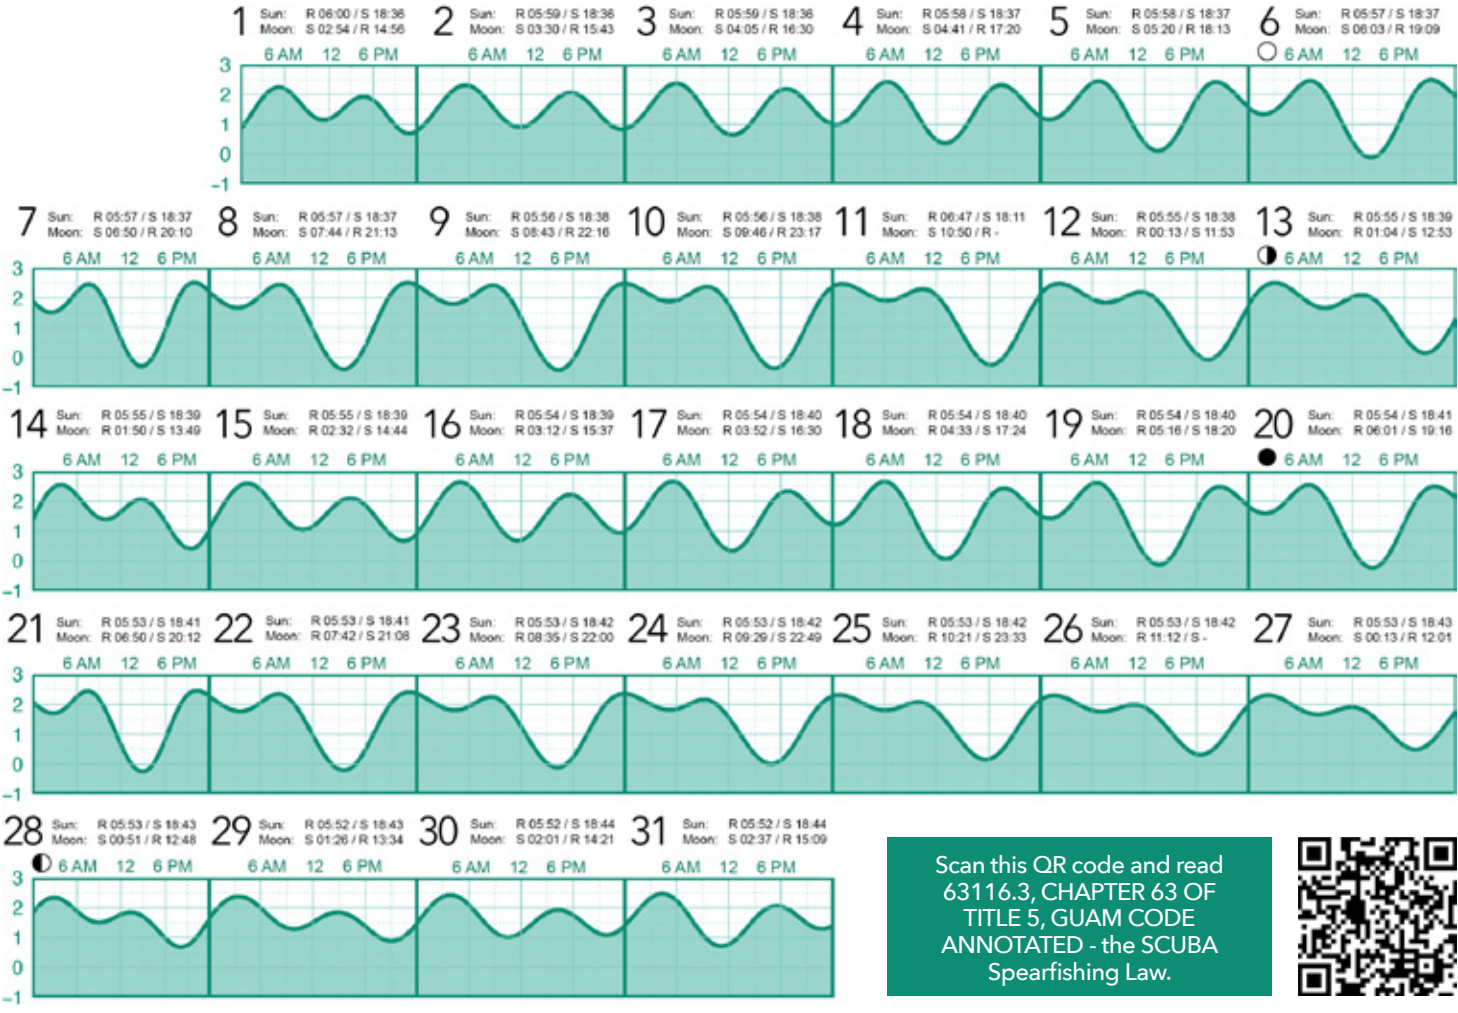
1 Sun: R 06:00 / S 18:36 Moon: S 02:54 / R 14:56
6 AM 12 6 PM

2 Sun: R 05:59 / S 18:36 Moon: S 03:30 / R 15:43
6 AM 12 6 PM

3 Sun: R 05:59 / S 18:36 Moon: S 04:05 / R 16:30
6 AM 12 6 PM

4 Sun: R 05:58 / S 18:37 Moon: S 04:41 / R 17:20
6 AM 12 6 PM

5 Sun: R 05:58 / S 18:37 Moon: S 05:20 / R 18:13
6 AM 12 6 PM

6 Sun: R 05:57 / S 18:37 Moon: S 06:03 / R 19:09
6 AM 12 6 PM

3 2 1 0 −1

7 Sun: R 05:57 / S 18:37 Moon: S 06:50 / R 20:10
6 AM 12 6 PM

8 Sun: R 05:57 / S 18:37 Moon: S 07:44 / R 21:13
6 AM 12 6 PM

9 Sun: R 05:56 / S 18:38 Moon: S 08:43 / R 22:16
6 AM 12 6 PM

10 Sun: R 05:56 / S 18:38 Moon: S 09:46 / R 23:17
6 AM 12 6 PM

11 Sun: R 06:47 / S 18:11 Moon: S 10:50 / R -
6 AM 12 6 PM

12 Sun: R 05:55 / S 18:38 Moon: R 00:13 / S 11:53
6 AM 12 6 PM

13 Sun: R 05:55 / S 18:39 Moon: R 01:04 / S 12:53
6 AM 12 6 PM

3 2 1 0 −1

14 Sun: R 05:55 / S 18:39 Moon: R 01:50 / S 13:49
6 AM 12 6 PM

15 Sun: R 05:55 / S 18:39 Moon: R 02:32 / S 14:44
6 AM 12 6 PM

16 Sun: R 05:54 / S 18:39 Moon: R 03:12 / S 15:37
6 AM 12 6 PM

17 Sun: R 05:54 / S 18:40 Moon: R 03:52 / S 16:30
6 AM 12 6 PM

18 Sun: R 05:54 / S 18:40 Moon: R 04:33 / S 17:24
6 AM 12 6 PM

19 Sun: R 05:54 / S 18:40 Moon: R 05:16 / S 18:20
6 AM 12 6 PM

20 Sun: R 05:54 / S 18:41 Moon: R 06:01 / S 19:16
6 AM 12 6 PM

3 2 1 0 −1

21 Sun: R 05:53 / S 18:41 Moon: R 06:50 / S 20:12
6 AM 12 6 PM

22 Sun: R 05:53 / S 18:41 Moon: R 07:42 / S 21:08
6 AM 12 6 PM

23 Sun: R 05:53 / S 18:42 Moon: R 08:35 / S 22:00
6 AM 12 6 PM

24 Sun: R 05:53 / S 18:42 Moon: R 09:29 / S 22:49
6 AM 12 6 PM

25 Sun: R 05:53 / S 18:42 Moon: R 10:21 / S 23:33
6 AM 12 6 PM

26 Sun: R 05:53 / S 18:42 Moon: R 11:12 / S -
6 AM 12 6 PM

27 Sun: R 05:53 / S 18:43 Moon: S 00:13 / R 12:01
6 AM 12 6 PM

3 2 1 0 −1

28 Sun: R 05:53 / S 18:43 Moon: S 00:51 / R 12:48
6 AM 12 6 PM

29 Sun: R 05:52 / S 18:43 Moon: S 01:26 / R 13:34
6 AM 12 6 PM

30 Sun: R 05:52 / S 18:44 Moon: S 02:01 / R 14:21
6 AM 12 6 PM

31 Sun: R 05:52 / S 18:44 Moon: S 02:37 / R 15:09
6 AM 12 6 PM

3 2 1 0 −1

Scan this QR code and read 63116.3, CHAPTER 63 OF TITLE 5, GUAM CODE ANNOTATED - the SCUBA Spearfishing Law.